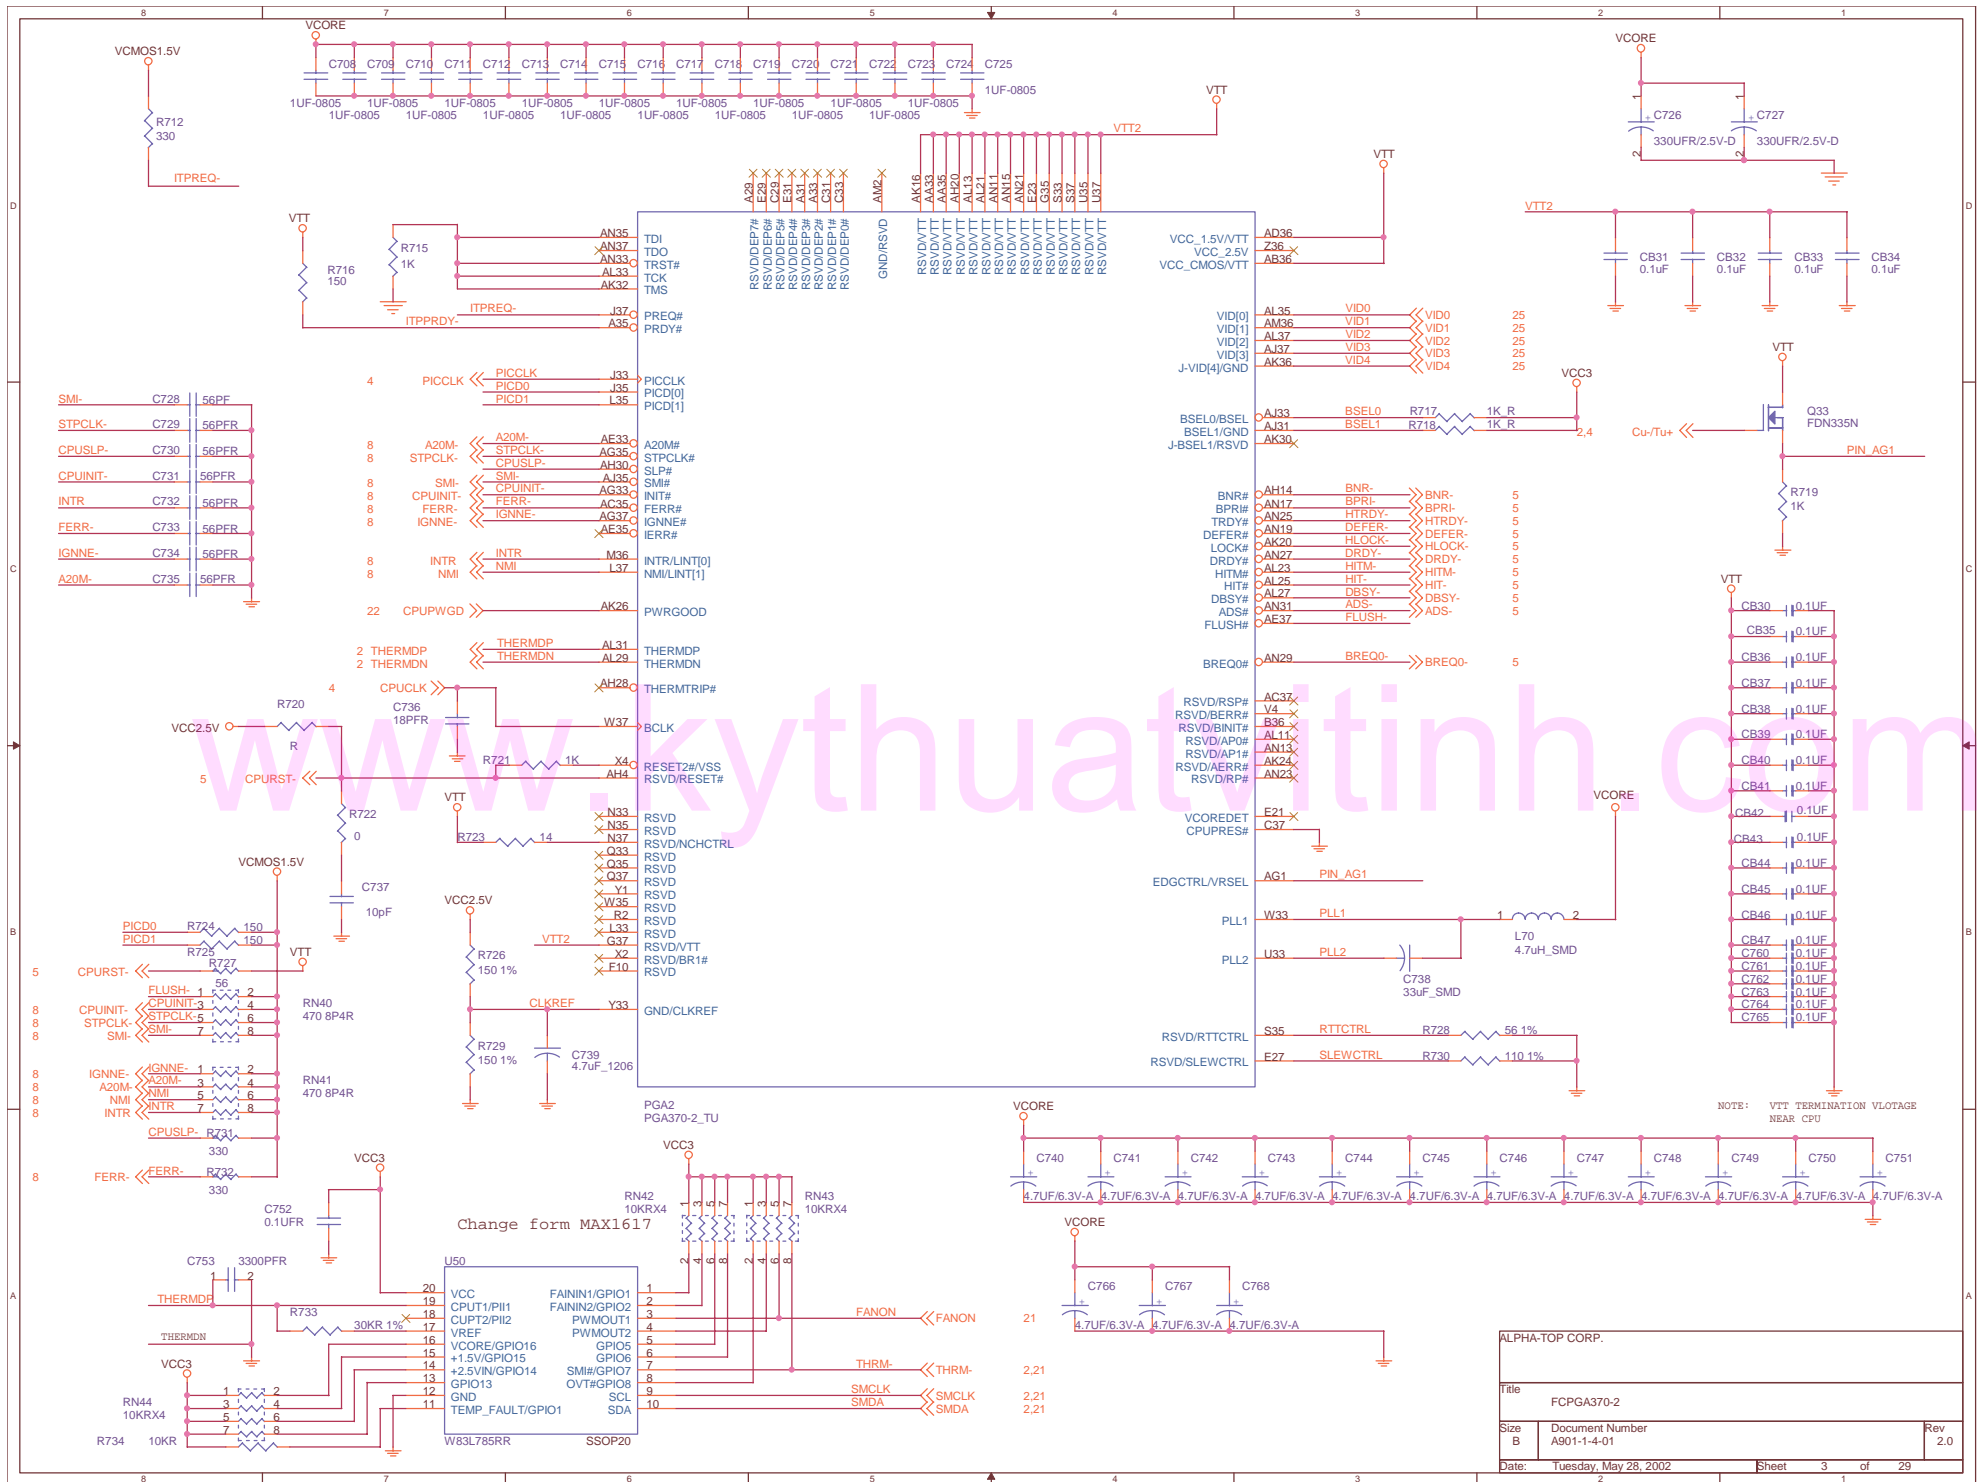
8 7 6 5 4 3 2 1

VCMOS1.5V
R712 330
ITPREQ-

VCORE
C708 C709 C710 C711 C712 C713 C714 C715 C716 C717 C718 C719 C720 C721 C722 C723 C724 C725
1UF-0805 1UF-0805 1UF-0805 1UF-0805 1UF-0805 1UF-0805 1UF-0805 1UF-0805 1UF-0805 1UF-0805
1UF-0805 1UF-0805 1UF-0805 1UF-0805 1UF-0805 1UF-0805 1UF-0805 1UF-0805

VTT
VTT2

VCORE
C726 330UFR/2.5V-D
C727 330UFR/2.5V-D

VTT
VTT2
CB31 0.1uF
CB32 0.1uF
CB33 0.1uF
CB34 0.1uF

A29 E29 C29 E31 A31 A33 C31 C33 AM2 AK16 AA33 AA35 AH20 AL13 AL21 AN11 AN15 AN21 E23 G35 S33 S37 U35 U37

RSVD/DEP7# RSVD/DEP6# RSVD/DEP5# RSVD/DEP4# RSVD/DEP3# RSVD/DEP2# RSVD/DEP1# RSVD/DEP0# GND/RSVD RSVD/VTT RSVD/VTT RSVD/VTT RSVD/VTT RSVD/VTT RSVD/VTT RSVD/VTT RSVD/VTT RSVD/VTT RSVD/VTT RSVD/VTT RSVD/VTT RSVD/VTT RSVD/VTT

VTT
R715 1K
R716 150
AN35 TDI
AN37 TDO
AN33 TRST#
AL33 TCK
AK32 TMS
ITPREQ- J37 PREQ#
ITPPRDY- A35 PRDY#

VCC_1.5V/VTT AD36
VCC_2.5V Z36
VCC_CMOS/VTT AB36

VID[0] AL35 VID0 VID0 25
VID[1] AM36 VID1 VID1 25
VID[2] AL37 VID2 VID2 25
VID[3] AJ37 VID3 VID3 25
J-VID[4]/GND AK36 VID4 VID4 25

VCC3
BSEL0/BSEL AJ33 BSEL0 R717 1K_R
BSEL1/GND AJ31 BSEL1 R718 1K_R 2,4
J-BSEL1/RSVD AK30

VTT
Q33 FDN335N
Cu-/Tu+
PIN_AG1
R719 1K

4 PICCLK PICCLK J33 PICCLK
PICD0 J35 PICD[0]
PICD1 L35 PICD[1]

SMI- C728 56PF
STPCLK- C729 56PFR
CPUSLP- C730 56PFR
CPUINIT- C731 56PFR
INTR C732 56PFR
FERR- C733 56PFR
IGNNE- C734 56PFR
A20M- C735 56PFR

8 A20M- A20M- AE33 A20M#
8 STPCLK- STPCLK- AG35 STPCLK#
CPUSLP- AH30 SLP#
8 SMI- SMI- AJ35 SMI#
8 CPUINIT- CPUINIT- AG33 INIT#
8 FERR- FERR- AC35 FERR#
8 IGNNE- IGNNE- AG37 IGNNE#
AE35 IERR#
8 INTR INTR M36 INTR/LINT[0]
8 NMI NMI L37 NMI/LINT[1]
22 CPUPWGD AK26 PWRGOOD
2 THERMDP THERMDP AL31 THERMDP
2 THERMDN THERMDN AL29 THERMDN
4 CPUCLK AH28 THERMTRIP#
C736 18PFR
W37 BCLK
R720 R
VCC2.5V
R721 1K X4 RESET2#/VSS
5 CPURST- AH4 RSVD/RESET#
R722 0
C737 10pF
VTT
R723 14
N33 RSVD
N35 RSVD
N37 RSVD/NCHCTRL
Q33 RSVD
Q35 RSVD
Q37 RSVD
Y1 RSVD
W35 RSVD
R2 RSVD
L33 RSVD
VTT2 G37 RSVD/VTT
X2 RSVD/BR1#
F10 RSVD
VCC2.5V
R726 150 1%
CLKREF Y33 GND/CLKREF
R729 150 1%
C739 4.7uF_1206

BNR# AH14 BNR- BNR- 5
BPRI# AN17 BPRI- BPRI- 5
TRDY# AN25 HTRDY- HTRDY- 5
DEFER# AN19 DEFER- DEFER- 5
LOCK# AK20 HLOCK- HLOCK- 5
DRDY# AN27 DRDY- DRDY- 5
HITM# AL23 HITM- HITM- 5
HIT# AL25 HIT- HIT- 5
DBSY# AL27 DBSY- DBSY- 5
ADS# AN31 ADS- ADS- 5
FLUSH# AE37 FLUSH-
BREQ0# AN29 BREQ0- BREQ0- 5
RSVD/RSP# AC37
RSVD/BERR# V4
RSVD/BINIT# B36
RSVD/AP0# AL11
RSVD/AP1# AN13
RSVD/AERR# AK24
RSVD/RP# AN23
VCOREDET E21
CPUPRES# C37
EDGCTRL/VRSEL AG1 PIN_AG1
PLL1 W33 PLL1
L70 4.7uH_SMD
VCORE
PLL2 U33 PLL2
C738 33uF_SMD
RSVD/RTTCTRL S35 RTTCTRL R728 56 1%
RSVD/SLEWCTRL E27 SLEWCTRL R730 110 1%
PGA2
PGA370-2_TU

VTT
CB30 0.1UF
CB35 0.1UF
CB36 0.1UF
CB37 0.1UF
CB38 0.1UF
CB39 0.1UF
CB40 0.1UF
CB41 0.1UF
CB42 0.1UF
CB43 0.1UF
CB44 0.1UF
CB45 0.1UF
CB46 0.1UF
CB47 0.1UF
C760 0.1UF
C761 0.1UF
C762 0.1UF
C763 0.1UF
C764 0.1UF
C765 0.1UF
NOTE: VTT TERMINATION VLOTAGE NEAR CPU

VCMOS1.5V
PICD0 R724 150
PICD1 150
R725
R727 56
VTT
5 CPURST-
FLUSH-
8 CPUINIT- CPUINIT-
8 STPCLK- STPCLK-
8 SMI- SMI-
RN40 470 8P4R
8 IGNNE- IGNNE-
8 A20M- A20M-
8 NMI NMI
8 INTR INTR
RN41 470 8P4R
CPUSLP- R731 330
8 FERR- FERR- R732 330

VCORE
C740 C741 C742 C743 C744 C745 C746 C747 C748 C749 C750 C751
4.7UF/6.3V-A 4.7UF/6.3V-A 4.7UF/6.3V-A 4.7UF/6.3V-A 4.7UF/6.3V-A 4.7UF/6.3V-A 4.7UF/6.3V-A 4.7UF/6.3V-A 4.7UF/6.3V-A 4.7UF/6.3V-A 4.7UF/6.3V-A 4.7UF/6.3V-A
VCORE
C766 C767 C768
4.7UF/6.3V-A 4.7UF/6.3V-A 4.7UF/6.3V-A

VCC3
C752 0.1UFR
Change form MAX1617
VCC3
RN42 10KRX4
RN43 10KRX4
C753 3300PFR
THERMDP
THERMDN
R733 30KR 1%
U50
20 VCC
19 CPUT1/PII1
18 CUPT2/PII2
17 VREF
16 VCORE/GPIO16
15 +1.5V/GPIO15
14 +2.5VIN/GPIO14
13 GPIO13
12 GND
11 TEMP_FAULT/GPIO1
FAINN1/GPIO1 1
FAINN2/GPIO2 2
PWMOUT1 3
PWMOUT2 4
GPIO5 5
GPIO6 6
SMI#/GPIO7 7
OVT#GPIO8 8
SCL 9
SDA 10
W83L785RR SSOP20
FANON FANON 21
THRM- THRM- 2,21
SMCLK SMCLK 2,21
SMDA SMDA 2,21
VCC3
RN44 10KRX4
R734 10KR

ALPHA-TOP CORP.
Title
FCPGA370-2
Size B
Document Number A901-1-4-01
Rev 2.0
Date: Tuesday, May 28, 2002 Sheet 3 of 29

www.kythuatvitinh.com